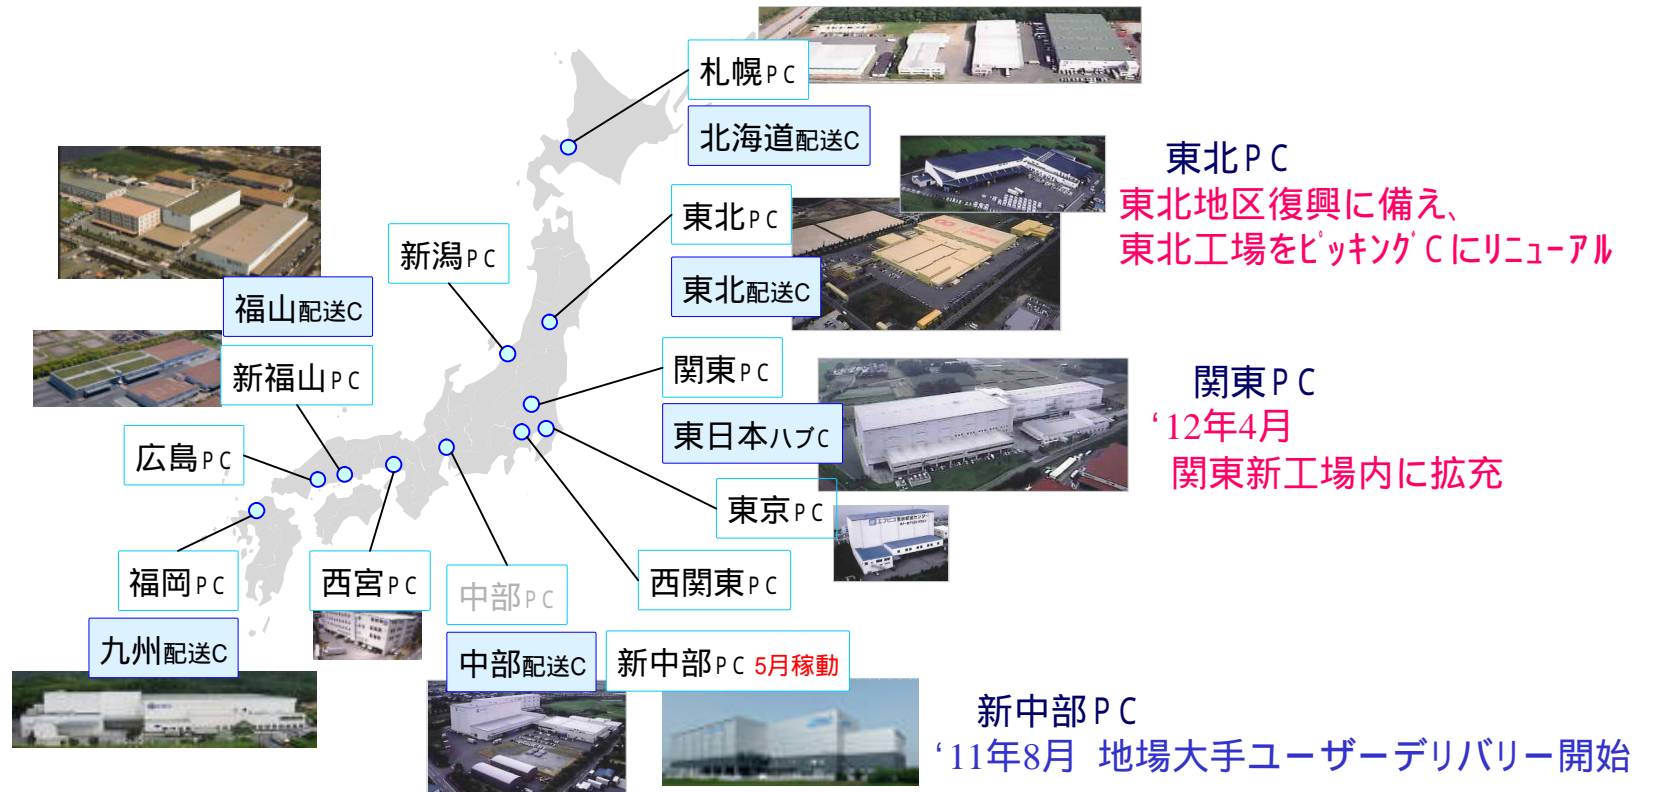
札幌ＰＣ

北海道配送Ｃ

東北ＰＣ

東北配送Ｃ

東北ＰＣ
東北地区復興に備え、
東北工場をﾋﾟｯｷﾝｸﾞＣにﾘﾆｭｰｱﾙ

新潟ＰＣ

福山配送Ｃ

新福山ＰＣ

関東ＰＣ

東日本ハブＣ

関東ＰＣ
‘12年4月
関東新工場内に拡充

広島ＰＣ

東京ＰＣ

福岡ＰＣ

西宮ＰＣ

中部ＰＣ

西関東ＰＣ

九州配送Ｃ

中部配送Ｃ

新中部ＰＣ 5月稼動

新中部ＰＣ
‘11年8月 地場大手ユーザーデリバリー開始